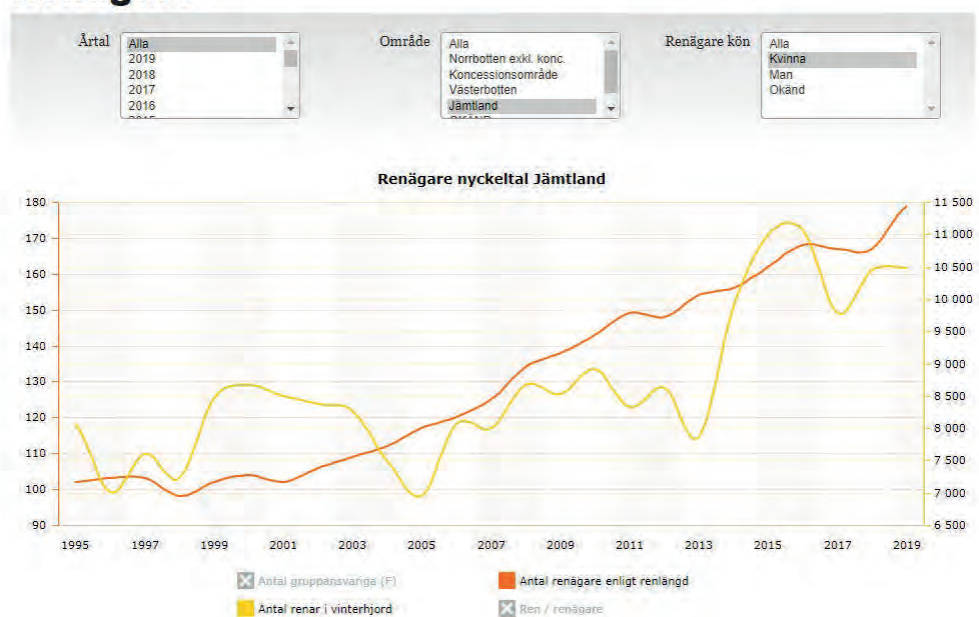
Årtal
Alla
2019
2018
2017
2016

Område
Alla
Norrbotten exkl. konc.
Koncessionsområde
Västerbotten
Jämtland

Renägare kön
Alla
Kvinna
Man
Okänd

Renägare nyckeltal Jämtland

180
170
160
150
140
130
120
110
100
90

11 500
11 000
10 500
10 000
9 500
9 000
8 500
8 000
7 500
7 000
6 500

1995 1997 1999 2001 2003 2005 2007 2009 2011 2013 2015 2017 2019

Antal gruppansvariga (F)
Antal renägare enligt renlängd
Antal renar i vinterhjord
Ren / renägare